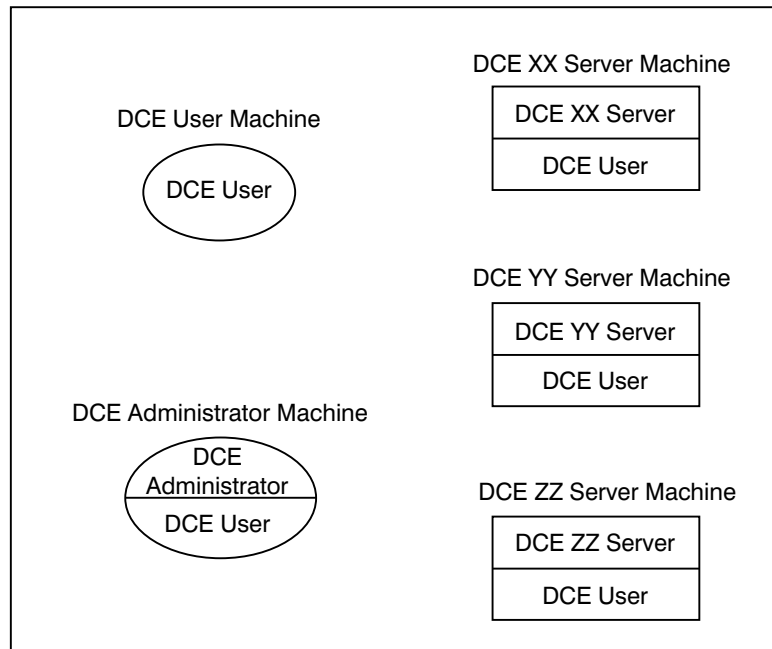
DCE User Machine

DCE User

DCE XX Server Machine

DCE XX Server

DCE User

DCE YY Server Machine

DCE YY Server

DCE User

DCE Administrator Machine

DCE Administrator

DCE User

DCE ZZ Server Machine

DCE ZZ Server

DCE User